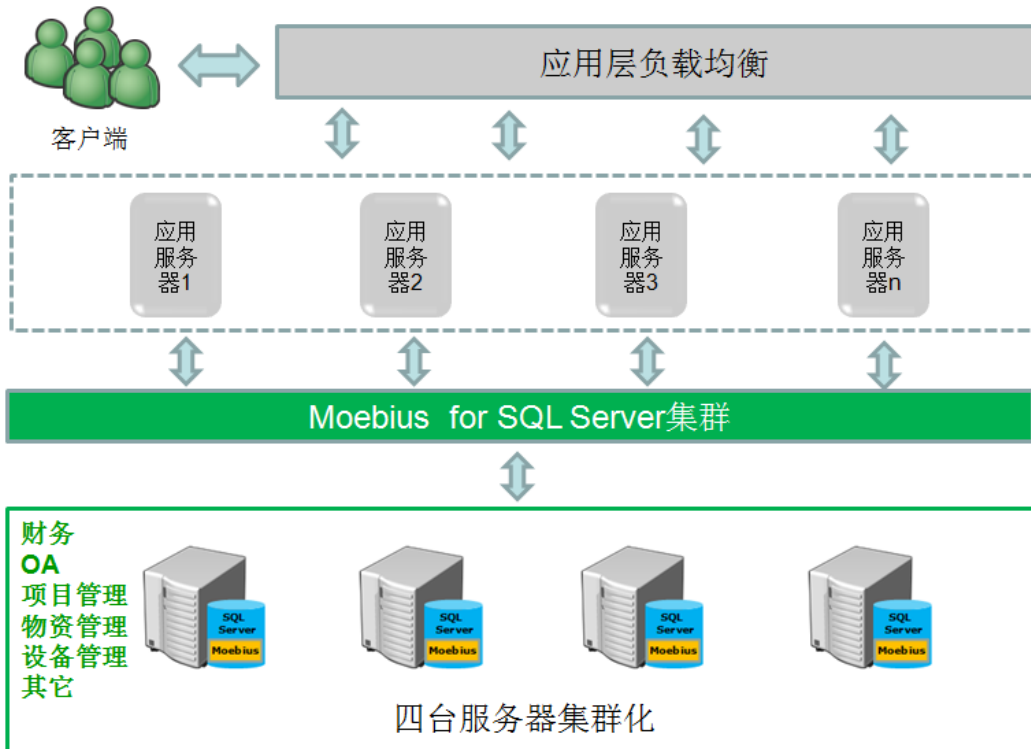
客户端

应用层负载均衡

应用服务器1

应用服务器2

应用服务器3

应用服务器n

Moebius for SQL Server集群

财务
OA
项目管理
物资管理
设备管理
其它

SQL Server
Moebius

SQL Server
Moebius

SQL Server
Moebius

SQL Server
Moebius

四台服务器集群化